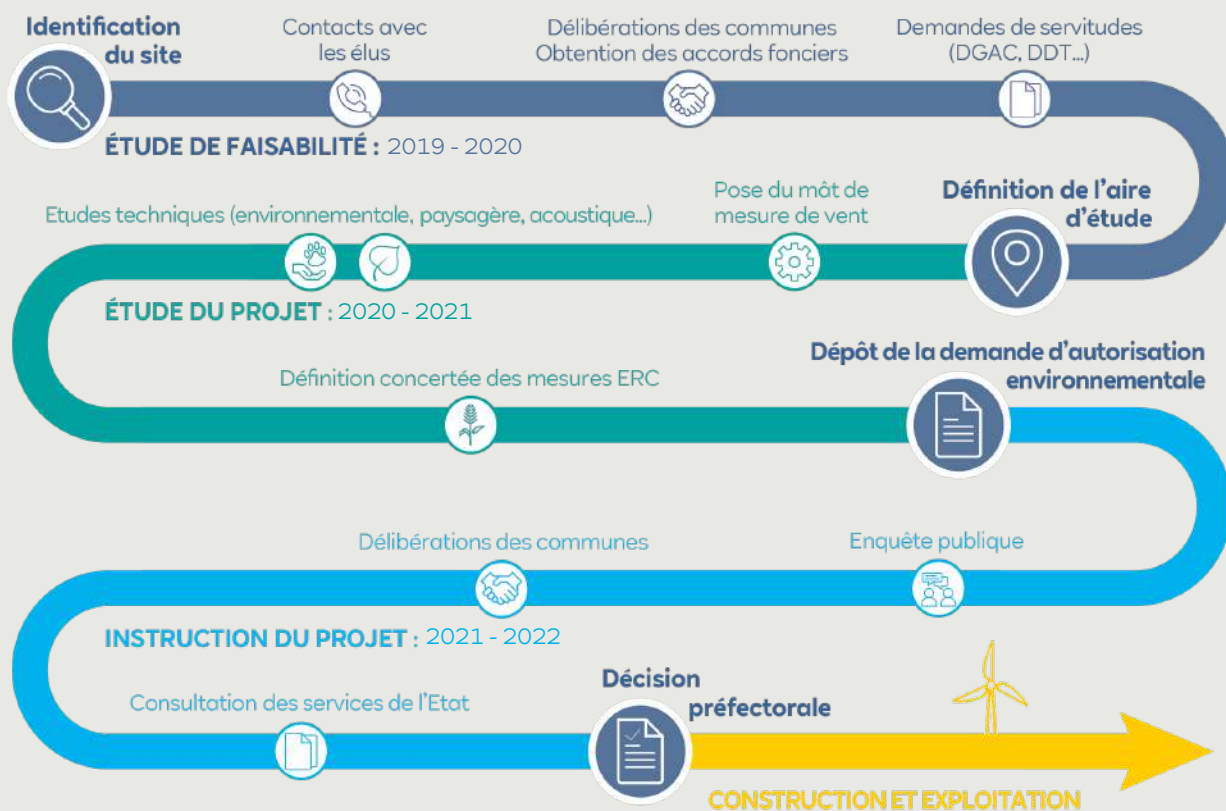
Identification du site

Contacts avec les élus

Délibérations des communes
Obtention des accords fonciers

Demandes de servitudes (DGAC, DDT...)

ÉTUDE DE FAISABILITÉ : 2019 - 2020

Etudes techniques (environnementale, paysagère, acoustique...)

Pose du mât de mesure de vent

Définition de l'aire d'étude

ÉTUDE DU PROJET : 2020 - 2021

Définition concertée des mesures ERC

Dépôt de la demande d'autorisation environnementale

Délibérations des communes

Enquête publique

INSTRUCTION DU PROJET : 2021 - 2022

Consultation des services de l'Etat

Décision préfectorale

CONSTRUCTION ET EXPLOITATION